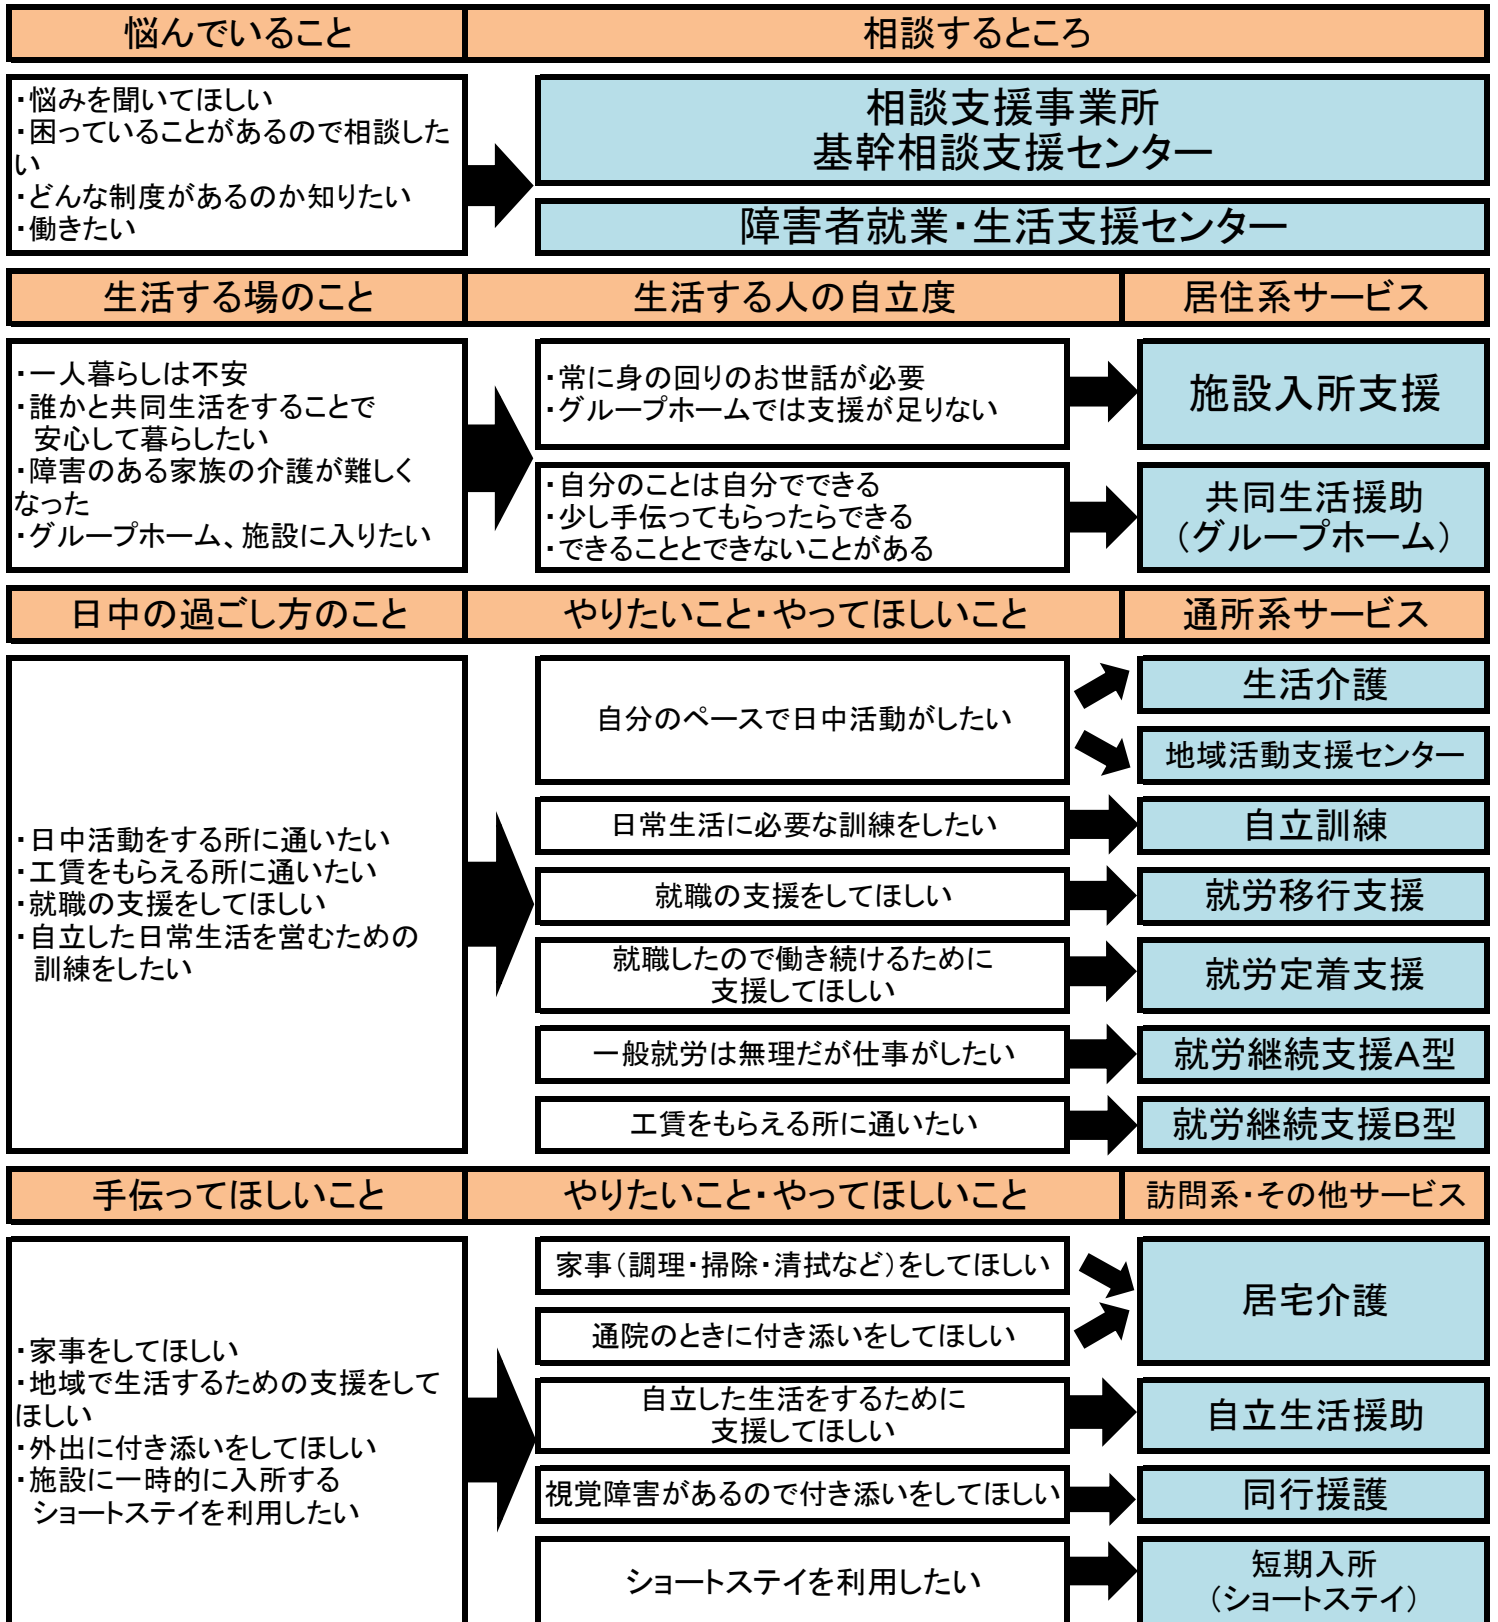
悩んでいること

相談するところ

・悩みを聞いてほしい
・困っていることがあるので相談したい
・どんな制度があるのか知りたい
・働きたい

相談支援事業所
基幹相談支援センター

障害者就業・生活支援センター

生活する場のこと

生活する人の自立度

居住系サービス

・一人暮らしは不安
・誰かと共同生活をすることで安心して暮らしたい
・障害のある家族の介護が難しくなった
・グループホーム、施設に入りたい

・常に身の回りのお世話が必要
・グループホームでは支援が足りない

施設入所支援

・自分のことは自分でできる
・少し手伝ってもらったらできる
・できることとできないことがある

共同生活援助
（グループホーム）

日中の過ごし方のこと

やりたいこと・やってほしいこと

通所系サービス

・日中活動をする所に通いたい
・工賃をもらえる所に通いたい
・就職の支援をしてほしい
・自立した日常生活を営むための訓練をしたい

自分のペースで日中活動がしたい

生活介護

地域活動支援センター

日常生活に必要な訓練をしたい

自立訓練

就職の支援をしてほしい

就労移行支援

就職したので働き続けるために支援してほしい

就労定着支援

一般就労は無理だが仕事がしたい

就労継続支援A型

工賃をもらえる所に通いたい

就労継続支援B型

手伝ってほしいこと

やりたいこと・やってほしいこと

訪問系・その他サービス

・家事をしてほしい
・地域で生活するための支援をしてほしい
・外出に付き添いをしてほしい
・施設に一時的に入所するショートステイを利用したい

家事（調理・掃除・清拭など）をしてほしい

通院のときに付き添いをしてほしい

居宅介護

自立した生活をするために支援してほしい

自立生活援助

視覚障害があるので付き添いをしてほしい

同行援護

ショートステイを利用したい

短期入所
（ショートステイ）